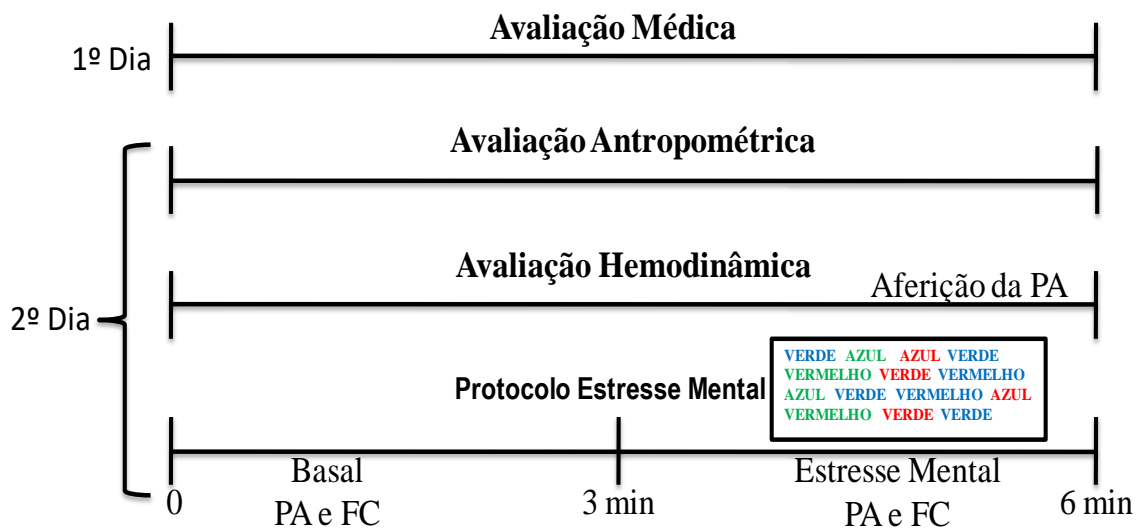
1º Dia

Avaliação Médica

Avaliação Antropométrica

Avaliação Hemodinâmica

Aferição da PA

2º Dia

Protocolo Estresse Mental

VERDE AZUL AZUL VERDE
VERMELHO VERDE VERMELHO
AZUL VERDE VERMELHO AZUL
VERMELHO VERDE VERDE

0

Basal
PA e FC

3 min

Estresse Mental
PA e FC

6 min